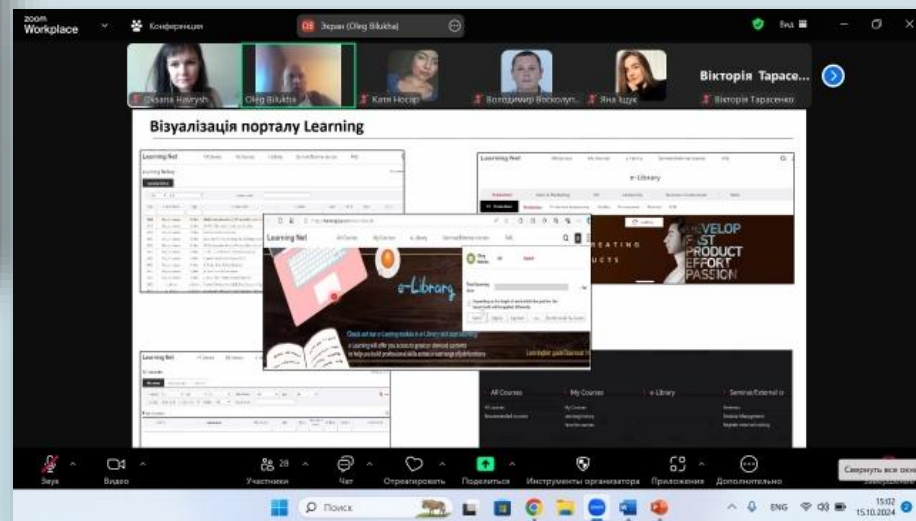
zoom Workplace

Конференция

Экран (Oleg Bilukha)

Вид

Oksana Havrysh

Oleg Bilukha

Катя Носар

Володимир Восколуп...

Яна Іщук

Вікторія Тарасе...

Вікторія Тарасенко

Візуалізація порталу Learning

Learning Net

e-Library

EVELOP
FAST
PRODUCT
EFFORT
PASSION

Learning Net

e-Library

Check out our e-Learning module in e-Library and start learning

Learning Net

All Courses

My Courses

e-Library

Звук

Видео

28

Участники

Чат

Отреагировать

Поделиться

Инструменты организатора

Приложения

Дополнительно

Свернуть все окна

Поиск

ENG

15:02
15.10.2024